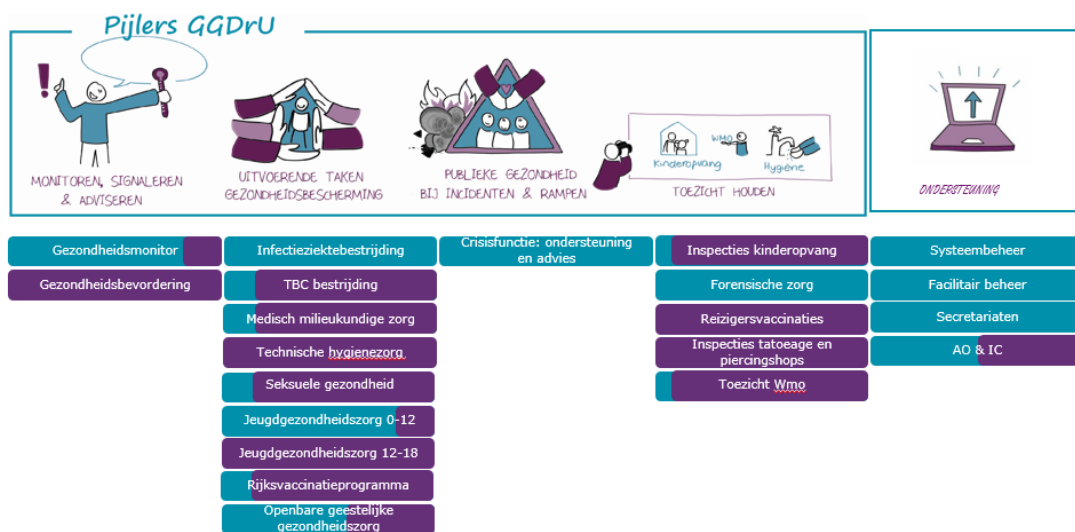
Pijlers GGDrU

MONITOREN, SIGNALEREN & ADVISEREN

UITVOERENDE TAKEN GEZONDHEIDSBESCHERMING

PUBLIEKE GEZONDHEID BIJ INCIDENTEN & RAMPEN

Kinderopvang

Wmo

Hygiëne

TOEZICHT HOUDEN

ONDERSTEUNING

Gezondheidsmonitor

Gezondheidsbevordering

Infectieziektebestrijding

TBC bestrijding

Medisch milieukundige zorg

Technische hygienezorg

Seksuele gezondheid

Jeugdgezondheidszorg 0-12

Jeugdgezondheidszorg 12-18

Rijksvaccinatieprogramma

Openbare geestelijke gezondheidszorg

Crisisfunctie: ondersteuning en advies

Inspecties kinderopvang

Forensische zorg

Reizigersvaccinaties

Inspecties tatoeage en piercingshops

Toezicht Wmo

Systeembeheer

Facilitair beheer

Secretariaten

AO & IC